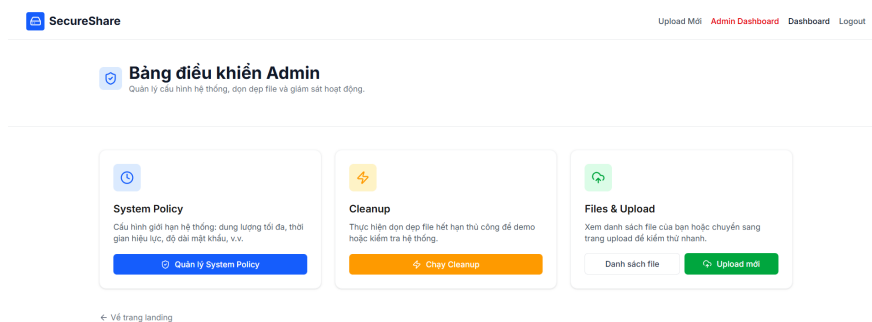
SecureShare

Upload Mới Admin Dashboard Dashboard Logout

Bảng điều khiển Admin

Quản lý cấu hình hệ thống, dọn dẹp file và giám sát hoạt động.

System Policy

Cấu hình giới hạn hệ thống: dung lượng tối đa, thời gian hiệu lực, độ dài mật khẩu, v.v.

Quản lý System Policy

Cleanup

Thực hiện dọn dẹp file hết hạn thủ công để demo hoặc kiểm tra hệ thống.

Chạy Cleanup

Files & Upload

Xem danh sách file của bạn hoặc chuyển sang trang upload để kiểm thử nhanh.

Danh sách file

Upload mới

← Về trang landing